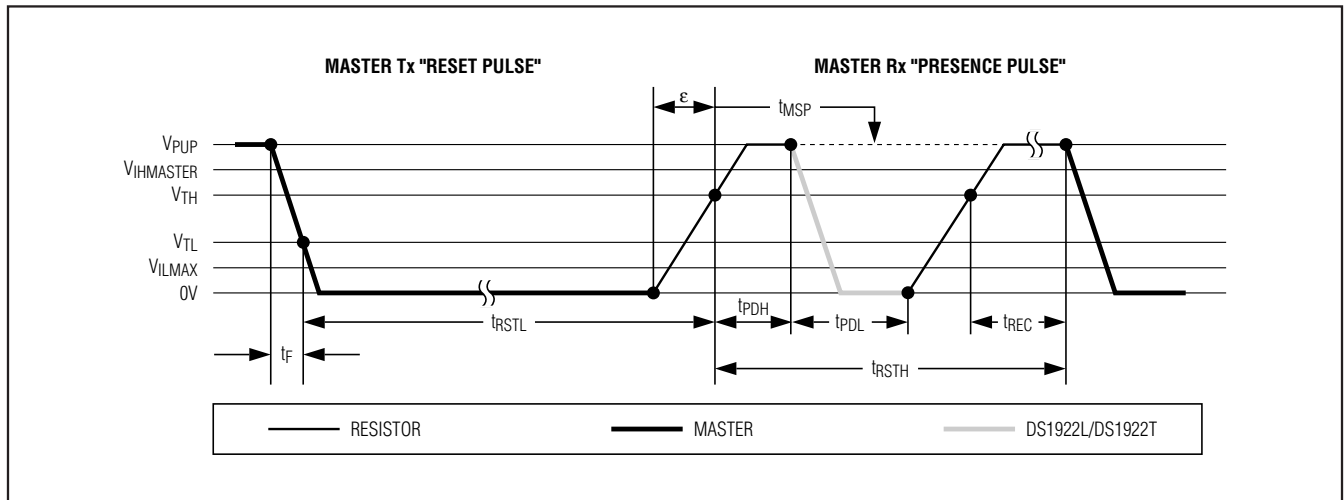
MASTER Tx "RESET PULSE"

MASTER Rx "PRESENCE PULSE"

$\varepsilon$

$t_{MSP}$

$V_{PUP}$

$V_{IHMASTER}$

$V_{TH}$

$V_{TL}$

$V_{ILMAX}$

0V

$t_{RSTL}$

$t_{PDH}$

$t_{PDL}$

$t_{REC}$

$t_F$

$t_{RSTH}$

RESISTOR

MASTER

DS1922L/DS1922T